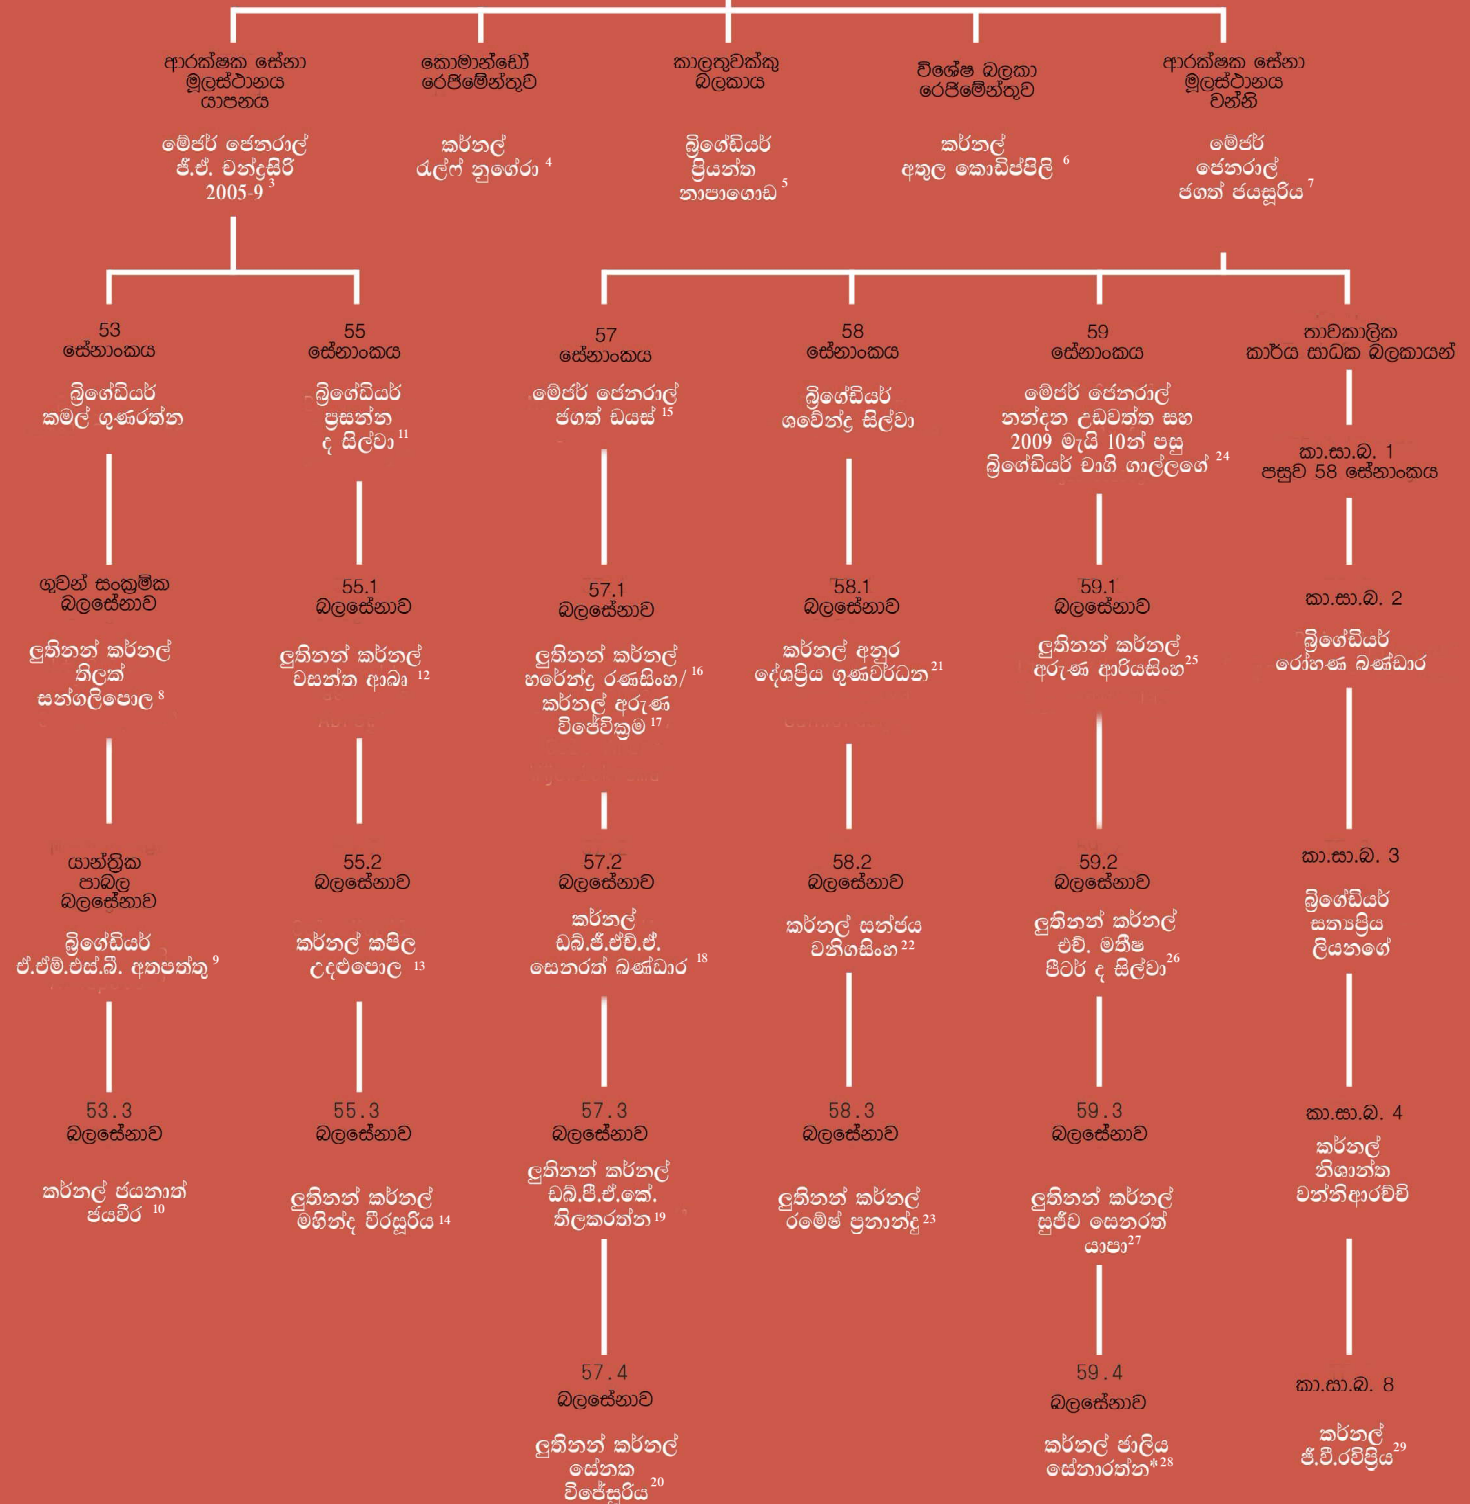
ආරක්ෂක සේනා මූලස්ථානය යාපනය

මේජර් ජෙනරාල් ජී.ඒ. චන්ද්‍රසිරි 2005-9 $^{3}$

කොමාන්ඩෝ රෙජිමේන්තුව

කර්නල් රැල්ෆ් නුගේරා $^{4}$

කාලතුවක්කු බලකාය

බ්‍රිගේඩියර් ප්‍රියන්ත නාපාගොඩ $^{5}$

විශේෂ බලකා රෙජිමේන්තුව

කර්නල් අතුල කොඩිප්පිලි $^{6}$

ආරක්ෂක සේනා මූලස්ථානය වන්නි

මේජර් ජෙනරාල් ජගත් ජයසූරිය $^{7}$

53 සේනාංකය

බ්‍රිගේඩියර් කමල් ගුණරත්න

ගුවන් සංක්‍රමික බලසේනාව

ලුතිනන් කර්නල් තිලක් සන්ගලිපොල $^{8}$

යාන්ත්‍රික පාබල බලසේනාව

බ්‍රිගේඩියර් ජේ.ඒම්.එස්.බී. අතපත්තු $^{9}$

53.3 බලසේනාව

කර්නල් ජයනාත් ජයවීර $^{10}$

55 සේනාංකය

බ්‍රිගේඩියර් ප්‍රසන්න ද සිල්වා $^{11}$

55.1 බලසේනාව

ලුතිනන් කර්නල් වසන්ත ආබෑ $^{12}$

55.2 බලසේනාව

කර්නල් කපිල උඳුළුපොල $^{13}$

55.3 බලසේනාව

ලුතිනන් කර්නල් මහින්ද වීරසූරිය $^{14}$

57 සේනාංකය

මේජර් ජෙනරාල් ජගත් ඩයස් $^{15}$

57.1 බලසේනාව

ලුතිනන් කර්නල් හරේන්ද්‍ර රණසිංහ/ $^{16}$ කර්නල් අරුණ විජේවික්‍රම $^{17}$

57.2 බලසේනාව

කර්නල් ඩබ්.ජී.ඒච්.ඒ. සෙනරත් බණ්ඩාර $^{18}$

57.3 බලසේනාව

ලුතිනන් කර්නල් ඩබ්.පී.ඒ.කේ. තිලකරත්න $^{19}$

57.4 බලසේනාව

ලුතිනන් කර්නල් සේනක විජේසූරිය $^{20}$

58 සේනාංකය

බ්‍රිගේඩියර් ශවේන්ද්‍ර සිල්වා

58.1 බලසේනාව

කර්නල් අනුර දේශප්‍රිය ගුණවර්ධන $^{21}$

58.2 බලසේනාව

කර්නල් සන්ජය වනිගසිංහ $^{22}$

58.3 බලසේනාව

ලුතිනන් කර්නල් රමේෂ් ප්‍රනාන්දු $^{23}$

59 සේනාංකය

මේජර් ජෙනරාල් නන්දන උඩවත්ත සහ 2009 මැයි 10න් පසු බ්‍රිගේඩියර් චාගි ගාල්ලගේ $^{24}$

59.1 බලසේනාව

ලුතිනන් කර්නල් අරුණ ආරියසිංහ $^{25}$

59.2 බලසේනාව

ලුතිනන් කර්නල් එච්. මතීෂ පීටර් ද සිල්වා $^{26}$

59.3 බලසේනාව

ලුතිනන් කර්නල් සුජීව සෙනරත් යාපා $^{27}$

59.4 බලසේනාව

කර්නල් ජාලිය සේනාරත්න* $^{28}$

තාවකාලික කාර්ය සාධක බලකායන්

කා.සා.බ. 1 පසුව 58 සේනාංකය

කා.සා.බ. 2

බ්‍රිගේඩියර් රෝහණ බණ්ඩාර

කා.සා.බ. 3

බ්‍රිගේඩියර් සත්‍යප්‍රිය ලියනගේ

කා.සා.බ. 4

කර්නල් නිශාන්ත වන්නිආරච්චි

කා.සා.බ. 8

කර්නල් ජී.වී.රවිප්‍රිය $^{29}$